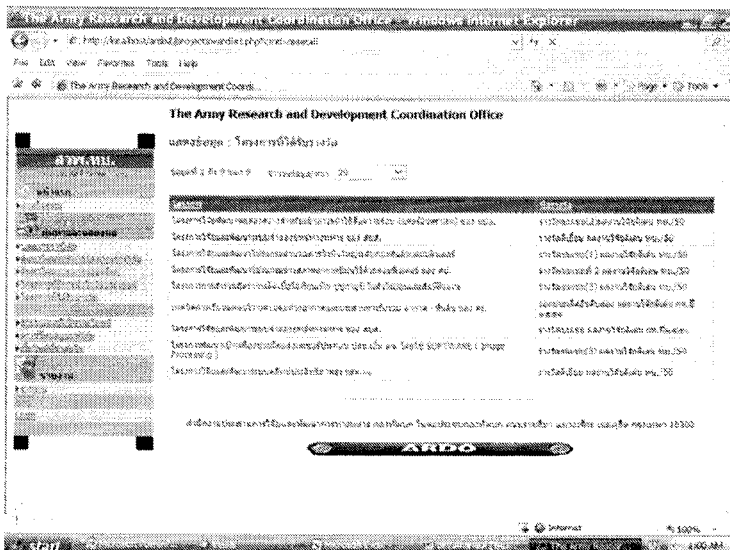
The Army Research and Development Coordination Office - Windows Internet Explorer

http://localhost/ardo/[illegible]

File Edit View Favorites Tools Help

The Army Research and Development Coordi...

Page ▾ Tools ▾

The Army Research and Development Coordination Office

แสดงข้อมูล : โครงการที่ได้รับรางวัล

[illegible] 20

| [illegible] | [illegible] |
|---|---|
| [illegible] | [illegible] |
| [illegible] | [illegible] |
| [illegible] | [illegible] |
| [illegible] | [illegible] |
| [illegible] | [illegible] |
| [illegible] | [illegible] |
| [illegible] | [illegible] |
| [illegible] | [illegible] |
| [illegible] | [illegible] |

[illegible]

ARDO

Internet

100%

start

4:00 AM